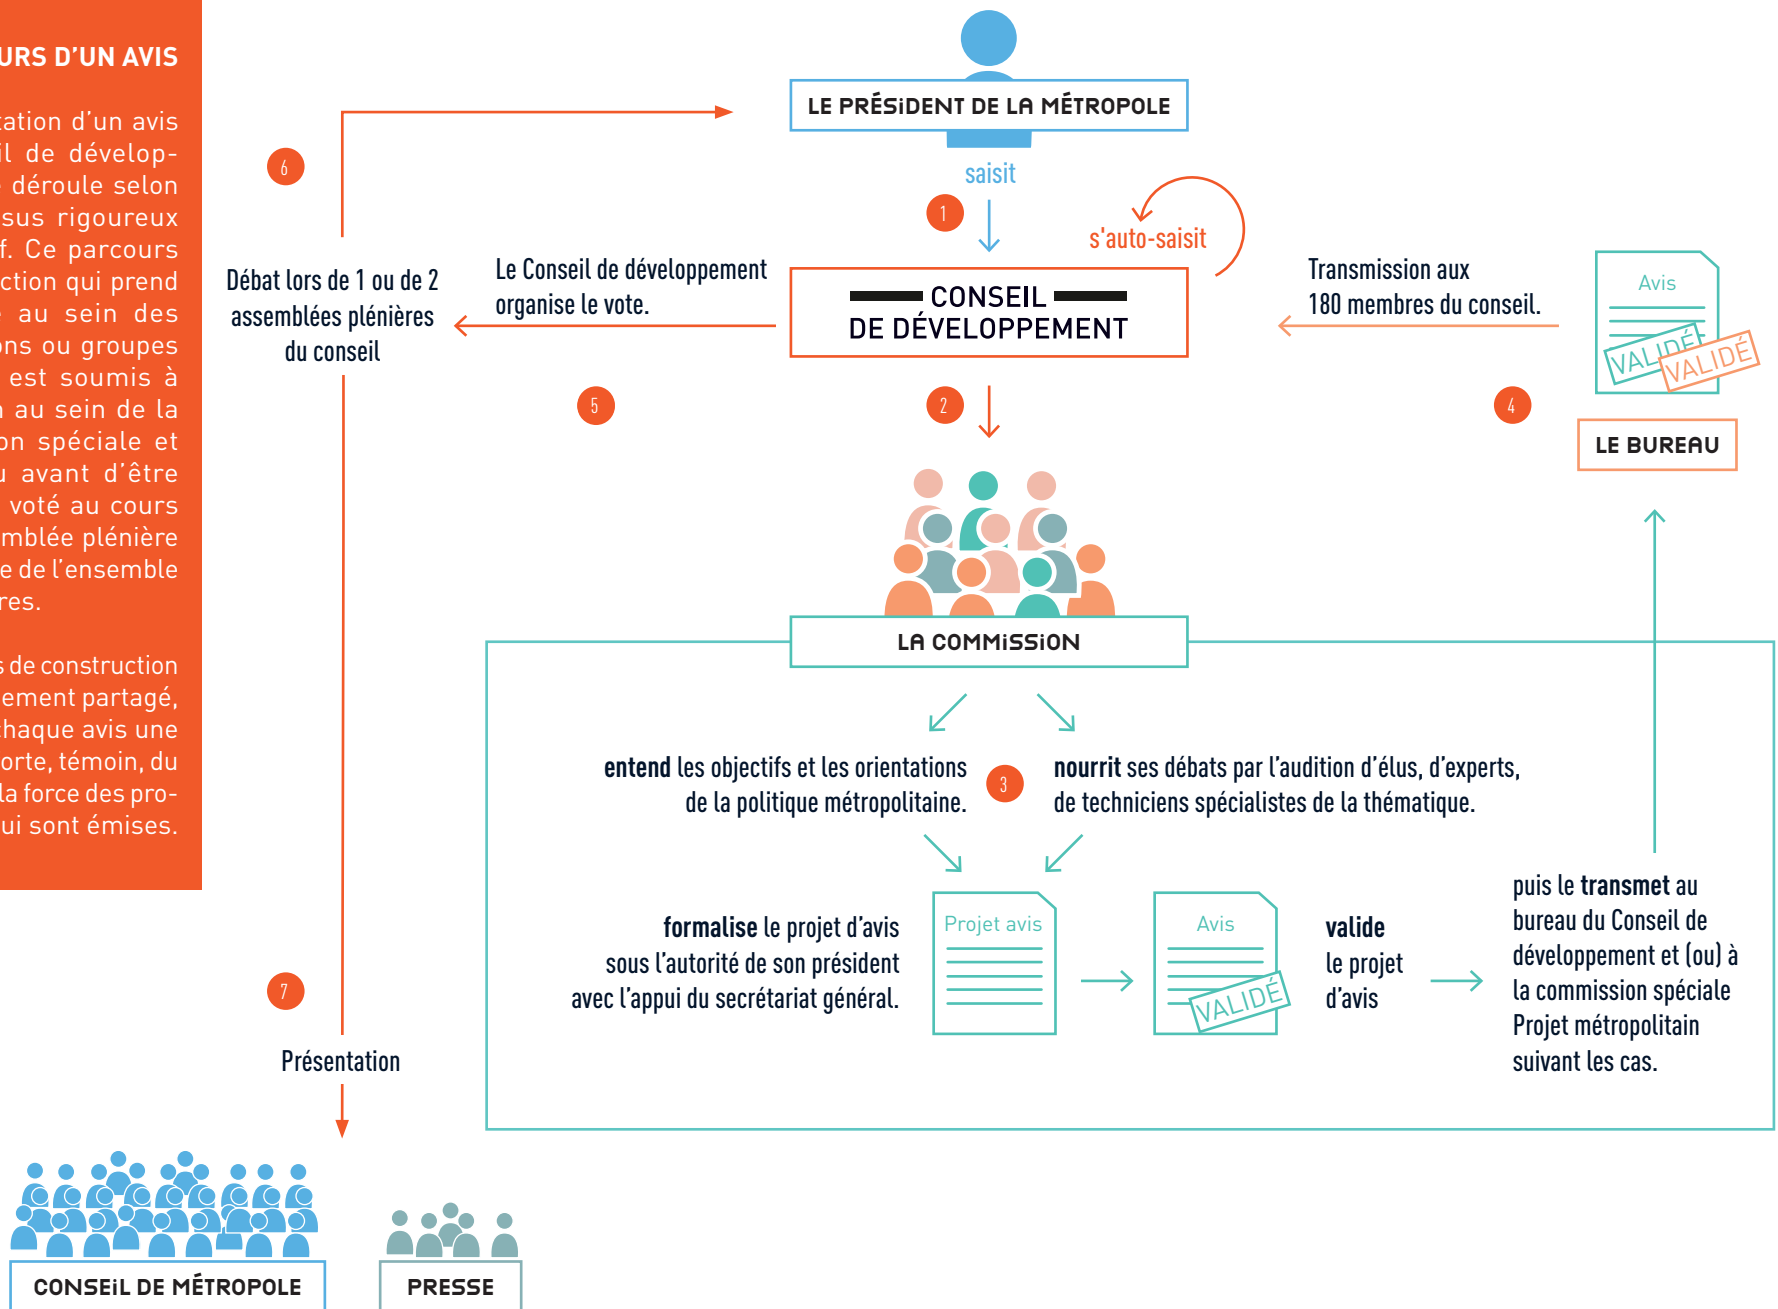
URS D'UN AVIS

ation d'un avis il de dévelop- déroule selon sus rigoureux f. Ce parcours ction qui prend au sein des ons ou groupes est soumis à au sein de la on spéciale et u avant d'être voté au cours mblée plénière e de l'ensemble res.

s de construction ement partagé, chaque avis une orte, témoin, du la force des pro- ui sont émises.

LE PRÉSIDENT DE LA MÉTROPOLE

saisit

1

s'auto-saisit

6

Débat lors de 1 ou de 2 assemblées plénières du conseil

Le Conseil de développement organise le vote.

CONSEIL DE DÉVELOPPEMENT

Transmission aux 180 membres du conseil.

Avis

VALIDÉ

VALIDÉ

5

2

4

LE BUREAU

LA COMMISSION

entend les objectifs et les orientations de la politique métropolitaine.

3

nourrit ses débats par l'audition d'élus, d'experts, de techniciens spécialistes de la thématique.

7

formalise le projet d'avis sous l'autorité de son président avec l'appui du secrétariat général.

Projet avis

Avis

VALIDÉ

valide le projet d'avis

puis le transmet au bureau du Conseil de développement et (ou) à la commission spéciale Projet métropolitain suivant les cas.

Présentation

CONSEIL DE MÉTROPOLE

PRESSE